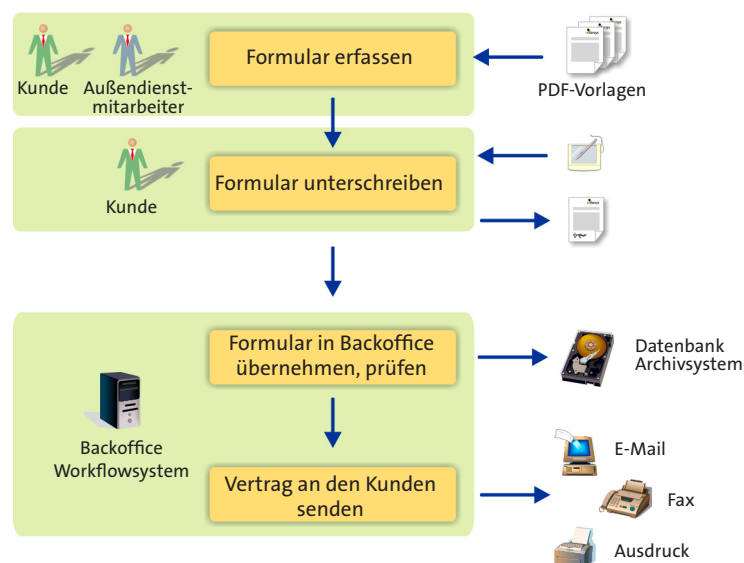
Kunde

Außendienstmitarbeiter

Formular erfassen

PDF-Vorlagen

Kunde

Formular unterschreiben

Backoffice Workflowsystem

Formular in Backoffice übernehmen, prüfen

Datenbank Archivsystem

Vertrag an den Kunden senden

E-Mail

Fax

Ausdruck